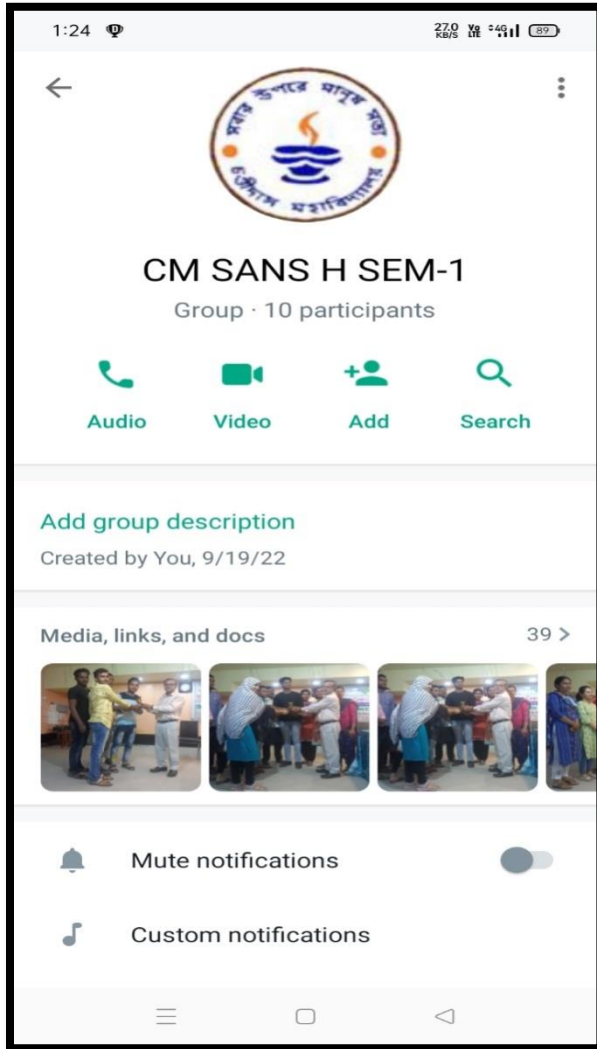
1:24

27.0 KB/S 4G 89

সবার উপরে মানুষ সত্য
চন্দ্রীদাস মহাবিদ্যালয়

CM SANS H SEM-1

Group · 10 participants

Audio Video Add Search

Add group description

Created by You, 9/19/22

Media, links, and docs 39 >

Mute notifications

Custom notifications